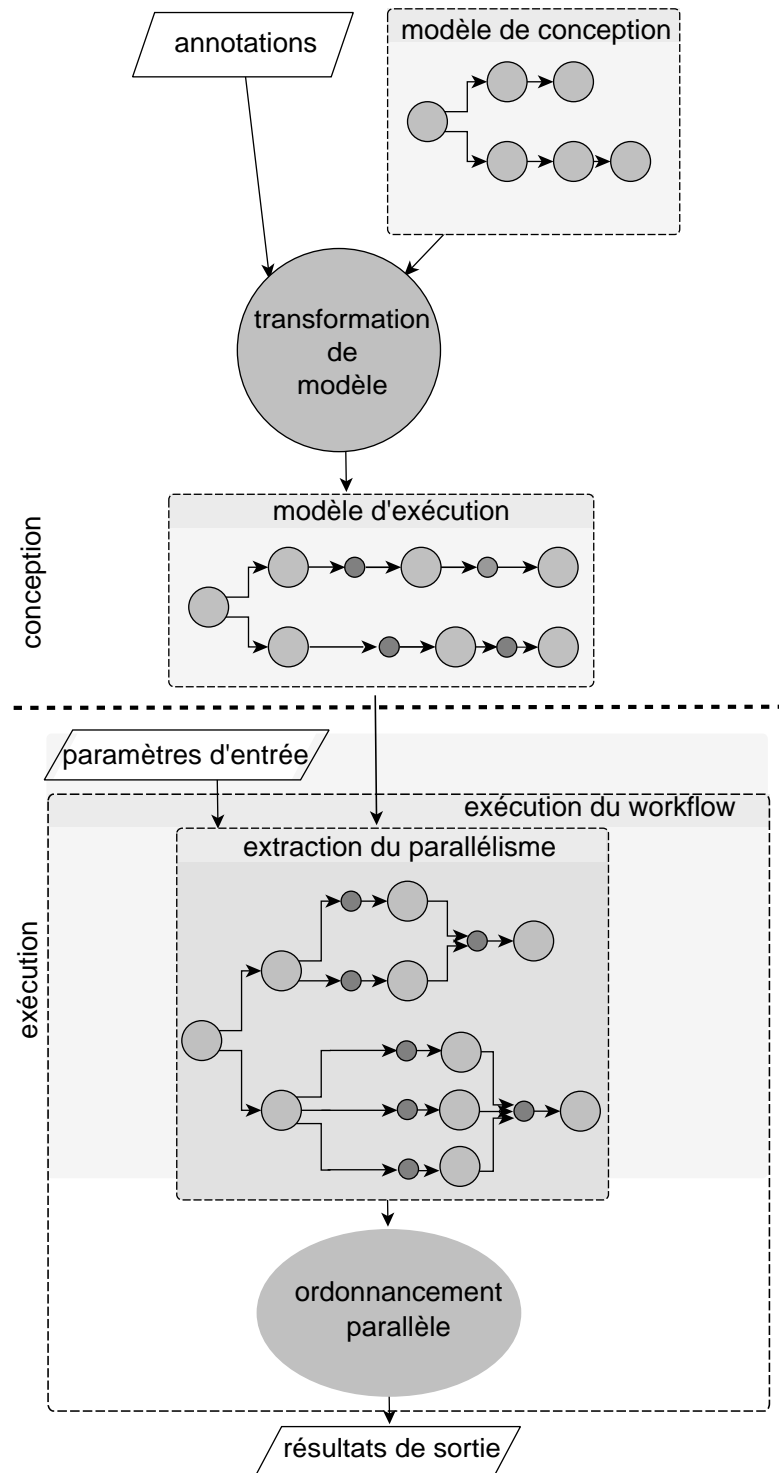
annotations

modèle de conception

transformation de modèle

conception

modèle d'exécution

paramètres d'entrée

exécution du workflow

extraction du parallélisme

exécution

ordonnancement parallèle

résultats de sortie